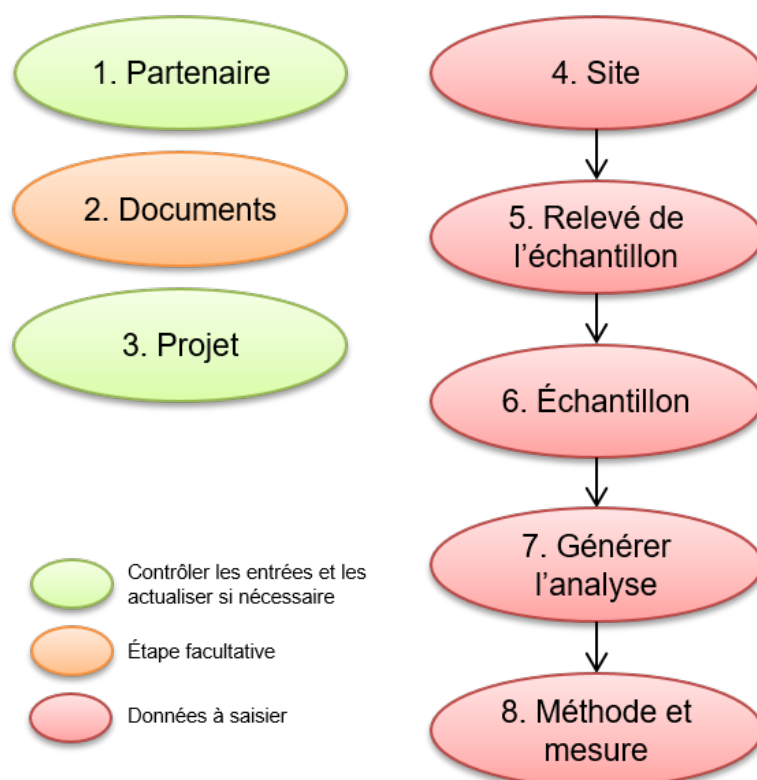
1. Partenaire

2. Documents

3. Projet

4. Site

5. Relevé de l'échantillon

6. Échantillon

7. Générer l'analyse

8. Méthode et mesure

Contrôler les entrées et les actualiser si nécessaire

Étape facultative

Données à saisier